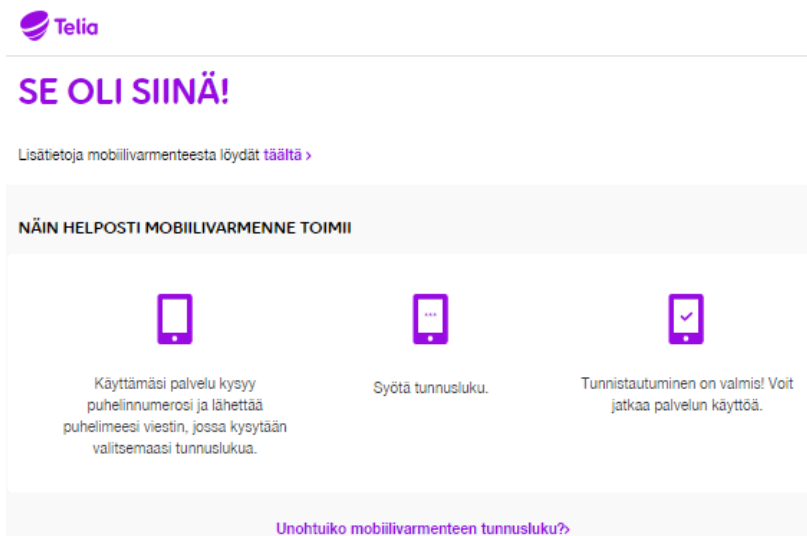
Telia

SE OLI SIINÄ!

Lisätietoja mobiilivarmenteesta löydät täältä ›

NÄIN HELPOSTI MOBIILIVARMENNE TOIMII

Käyttämäsi palvelu kysyy puhelinnumerosi ja lähettää puhelimeesi viestin, jossa kysytään valitsemaasi tunnuslukua.

Syötä tunnusluku.

Tunnistautuminen on valmis! Voit jatkaa palvelun käyttöä.

Unohtuiko mobiilivarmenteen tunnusluku?›